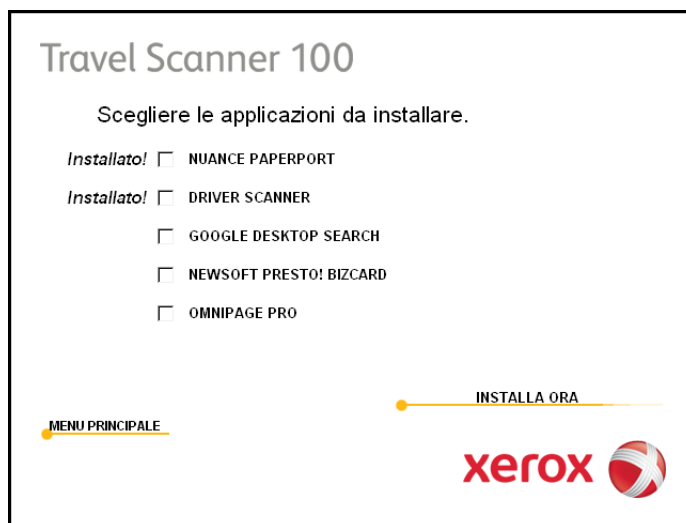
Travel Scanner 100

Scegliere le applicazioni da installare.

Installato! ☐ NUANCE PAPERPORT

Installato! ☐ DRIVER SCANNER

☐ GOOGLE DESKTOP SEARCH

☐ NEWSOFT PRESTO! BIZCARD

☐ OMNIPAGE PRO

INSTALLA ORA

MENU PRINCIPALE

xerox